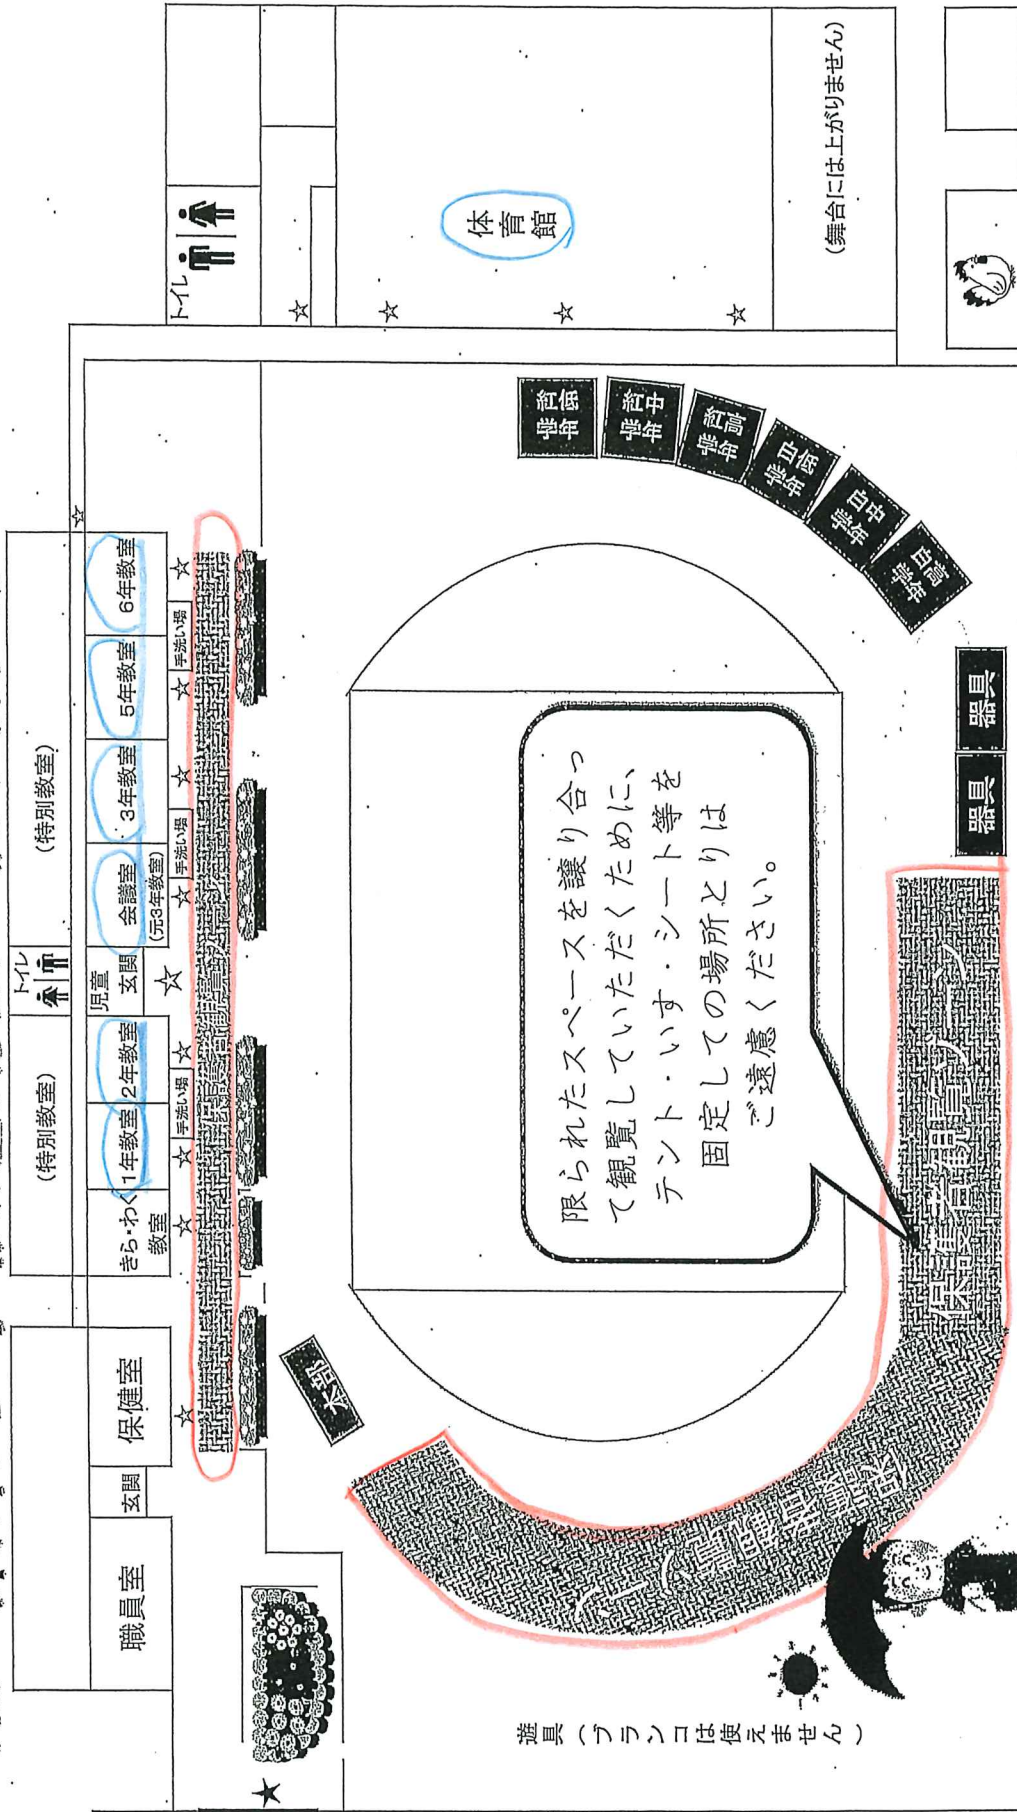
トイレ

体育館

(舞台には上がりません)

(特別教室)

6年教室

手洗い場

5年教室

3年教室

手洗い場

会議室
(元3年教室)

トイレ

児童
玄関

2年教室

手洗い場

1年教室

きら・わく
教室

(特別教室)

保健室

玄関

職員室

紅低
学年

紅中
学年

紅高
学年

白低
学年

白中
学年

白高
学年

器具

器具

本部

限られたスペースを譲り合って観覧していただくために、テント・いす・シート等を固定しての場所とりはご遠慮ください。

保護者観覧席

保護者観覧席

遊具(ブランコは使えません)